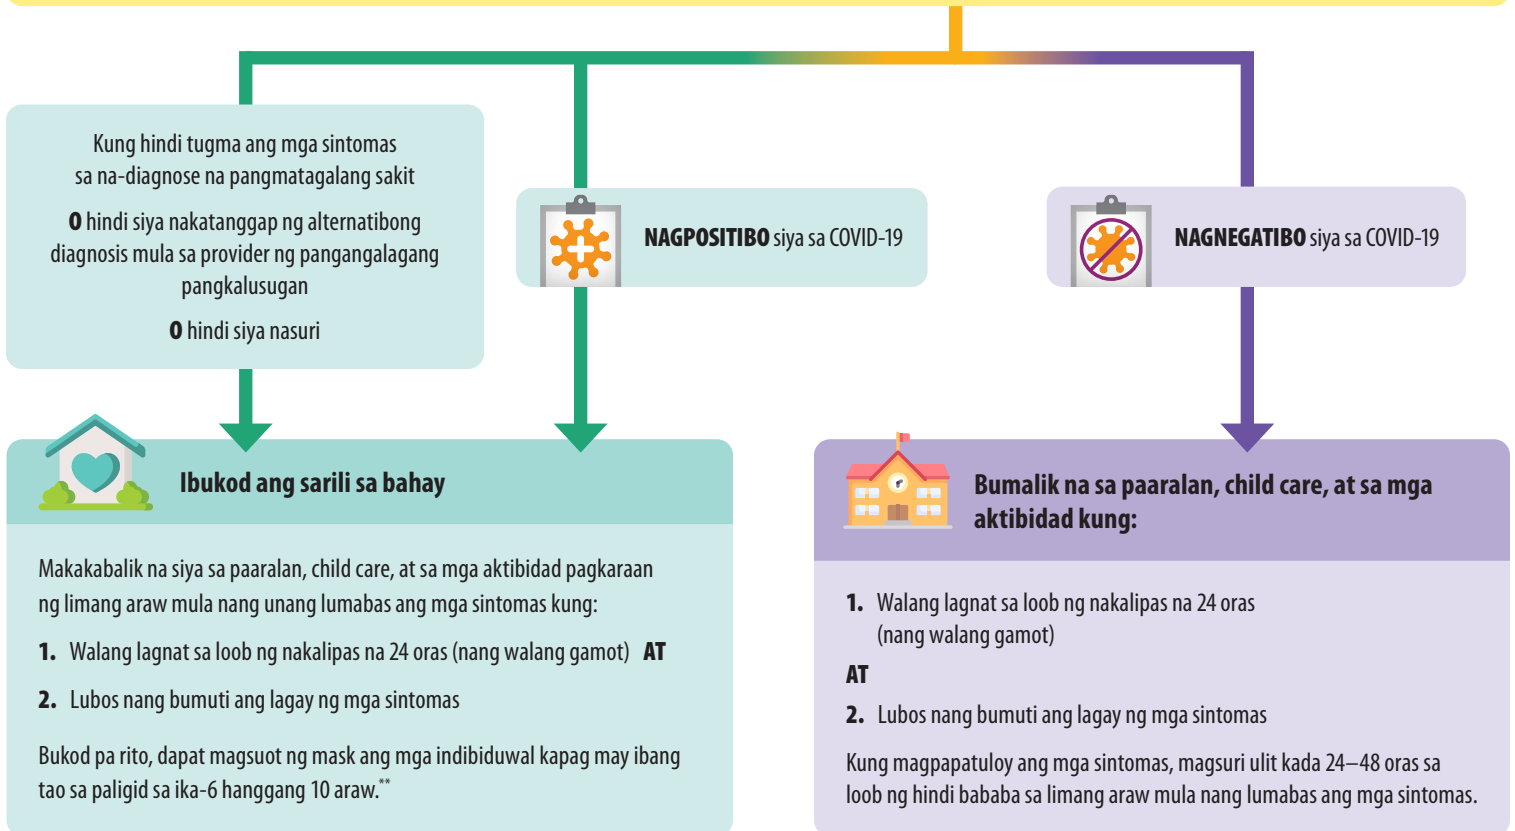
Kung hindi tugma ang mga sintomas sa na-diagnose na pangmatagalang sakit

**O** hindi siya nakatanggap ng alternatibong diagnosis mula sa provider ng pangangalagang pangkalusugan

**O** hindi siya nasuri

**NAGPOSITIBO** siya sa COVID-19

**NAGNEGATIBO** siya sa COVID-19

**Ibukod ang sarili sa bahay**

Makakabalik na siya sa paaralan, child care, at sa mga aktibidad pagkaraan ng limang araw mula nang unang lumabas ang mga sintomas kung:

1. Walang lagnat sa loob ng nakalipas na 24 oras (nang walang gamot) **AT**

2. Lubos nang bumuti ang lagay ng mga sintomas

Bukod pa rito, dapat magsuot ng mask ang mga indibiduwal kapag may ibang tao sa paligid sa ika-6 hanggang 10 araw.**

**Bumalik na sa paaralan, child care, at sa mga aktibidad kung:**

1. Walang lagnat sa loob ng nakalipas na 24 oras (nang walang gamot)

**AT**

2. Lubos nang bumuti ang lagay ng mga sintomas

Kung magpapatuloy ang mga sintomas, magsuri ulit kada 24–48 oras sa loob ng hindi bababa sa limang araw mula nang lumabas ang mga sintomas.